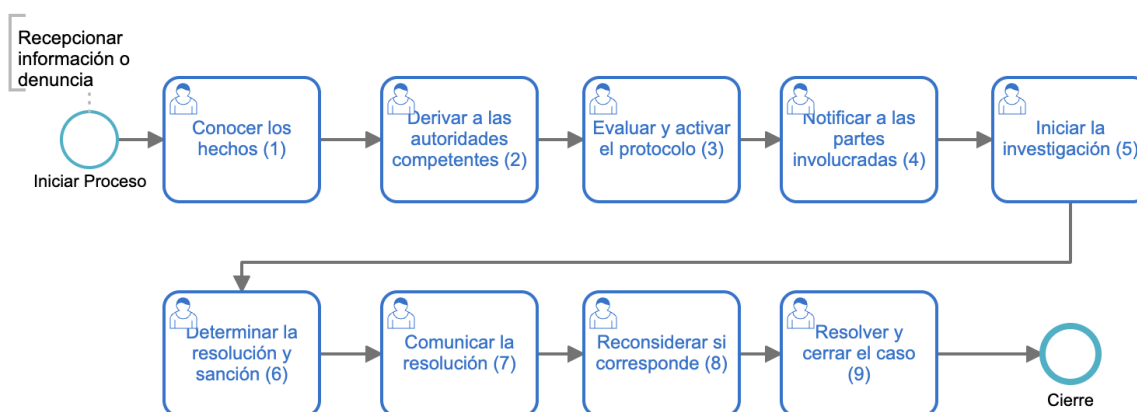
Recepcionar información o denuncia

Iniciar Proceso

Conocer los hechos (1)

Derivar a las autoridades competentes (2)

Evaluar y activar el protocolo (3)

Notificar a las partes involucradas (4)

Iniciar la investigación (5)

Determinar la resolución y sanción (6)

Comunicar la resolución (7)

Reconsiderar si corresponde (8)

Resolver y cerrar el caso (9)

Cierre